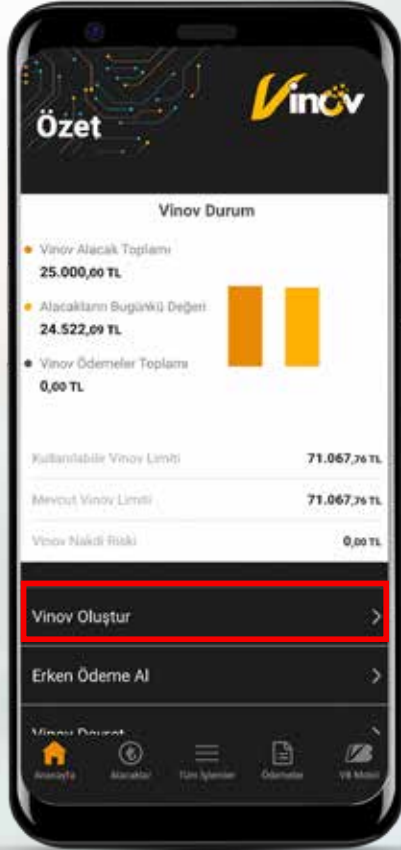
Özet

Vinov

Vinov Durum

Vinov Alacak Toplamı
25.000,00 TL

Alacakların Bugünkü Değeri
24.522,09 TL

Vinov Ödemeler Toplamı
0,00 TL

| Kullanılabilir Vinov Limiti | 71.067,76 TL |
|---|---|
| Mevcut Vinov Limiti | 71.067,76 TL |
| Vinov Nakdi Riski | 0,00 TL |

Vinov Oluştur

Erken Ödeme Al

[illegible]

Anasayfa Alacaklar Tüm İşlemler Ödemeler VB Mobil